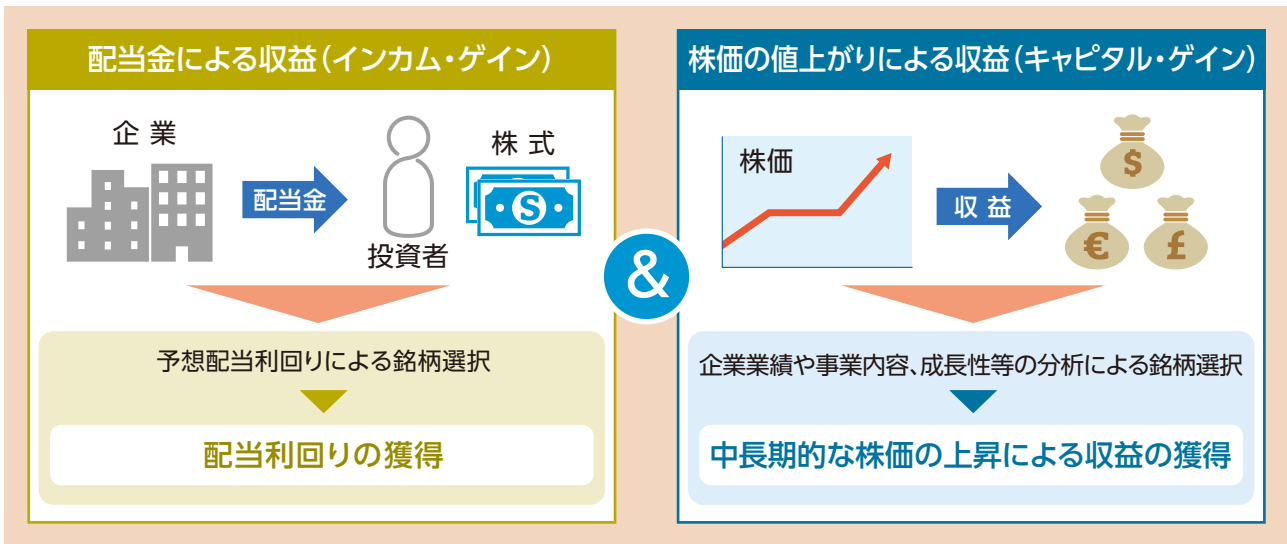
配当金による収益（インカム・ゲイン）

企業

配当金

投資者

株式

予想配当利回りによる銘柄選択

配当利回りの獲得

&

株価の値上がりによる収益（キャピタル・ゲイン）

株価

収益

企業業績や事業内容、成長性等の分析による銘柄選択

中長期的な株価の上昇による収益の獲得